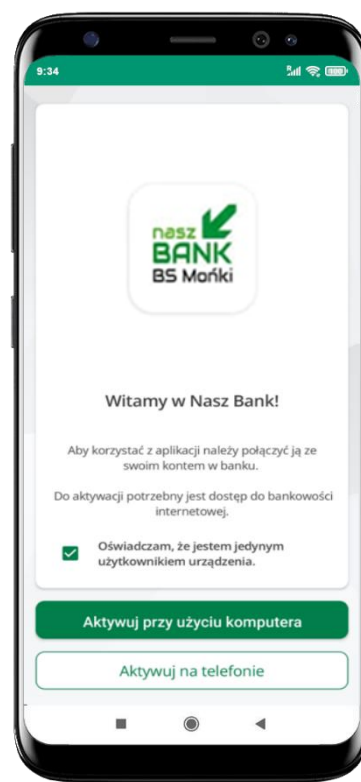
9:34

nasz BANK BS Mońki

Witamy w Nasz Bank!

Aby korzystać z aplikacji należy połączyć ją ze swoim kontem w banku.

Do aktywacji potrzebny jest dostęp do bankowości internetowej.

Oświadczam, że jestem jedynym użytkownikiem urządzenia.

Aktywuj przy użyciu komputera

Aktywuj na telefonie